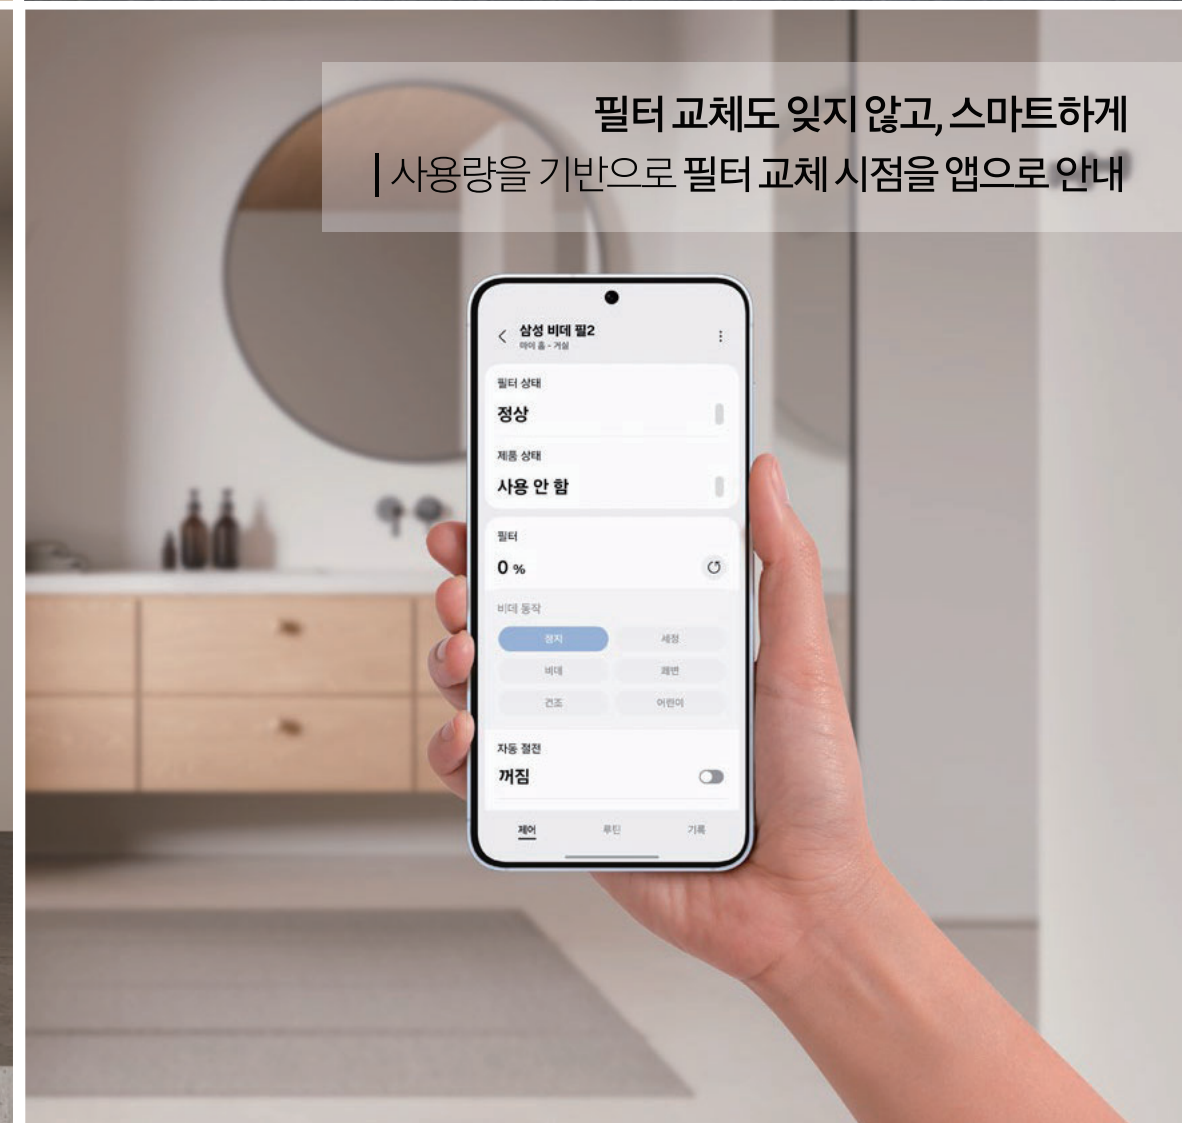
필터 교체도 잊지 않고, 스마트하게
| 사용량을 기반으로 필터 교체 시점을 앱으로 안내

삼성 비데 필2
마이 홈 - 거실

필터 상태
정상

제품 상태
사용 안 함

필터
0 %

비데 동작
정지
세정
비데
쾌변
건조
어린이

자동 절전
꺼짐

제어
루틴
기록